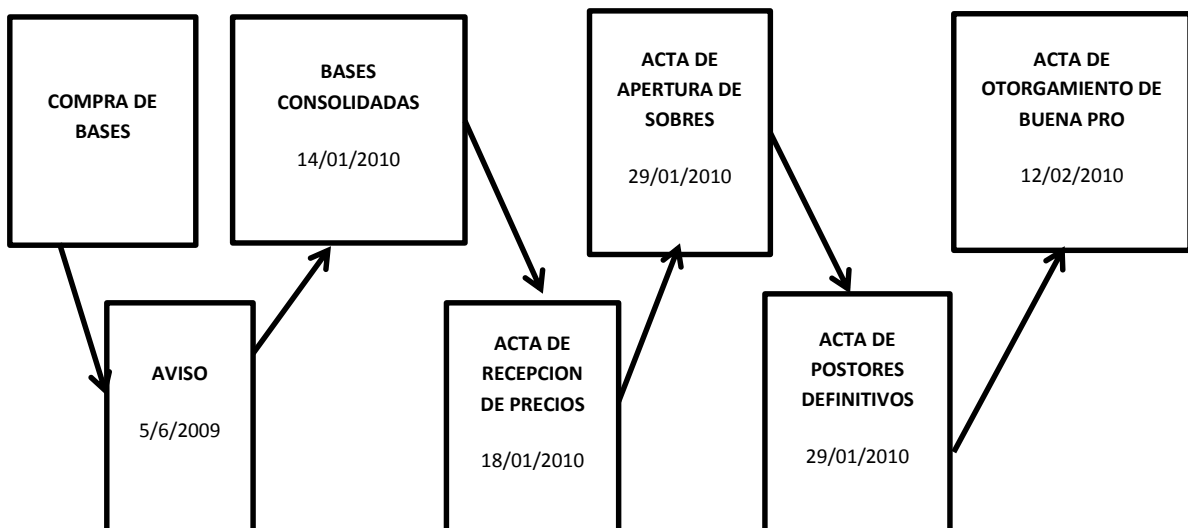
COMPRA DE BASES

AVISO

5/6/2009

BASES CONSOLIDADAS

14/01/2010

ACTA DE RECEPCION DE PRECIOS

18/01/2010

ACTA DE APERTURA DE SOBRES

29/01/2010

ACTA DE POSTORES DEFINITIVOS

29/01/2010

ACTA DE OTORGAMIENTO DE BUENA PRO

12/02/2010